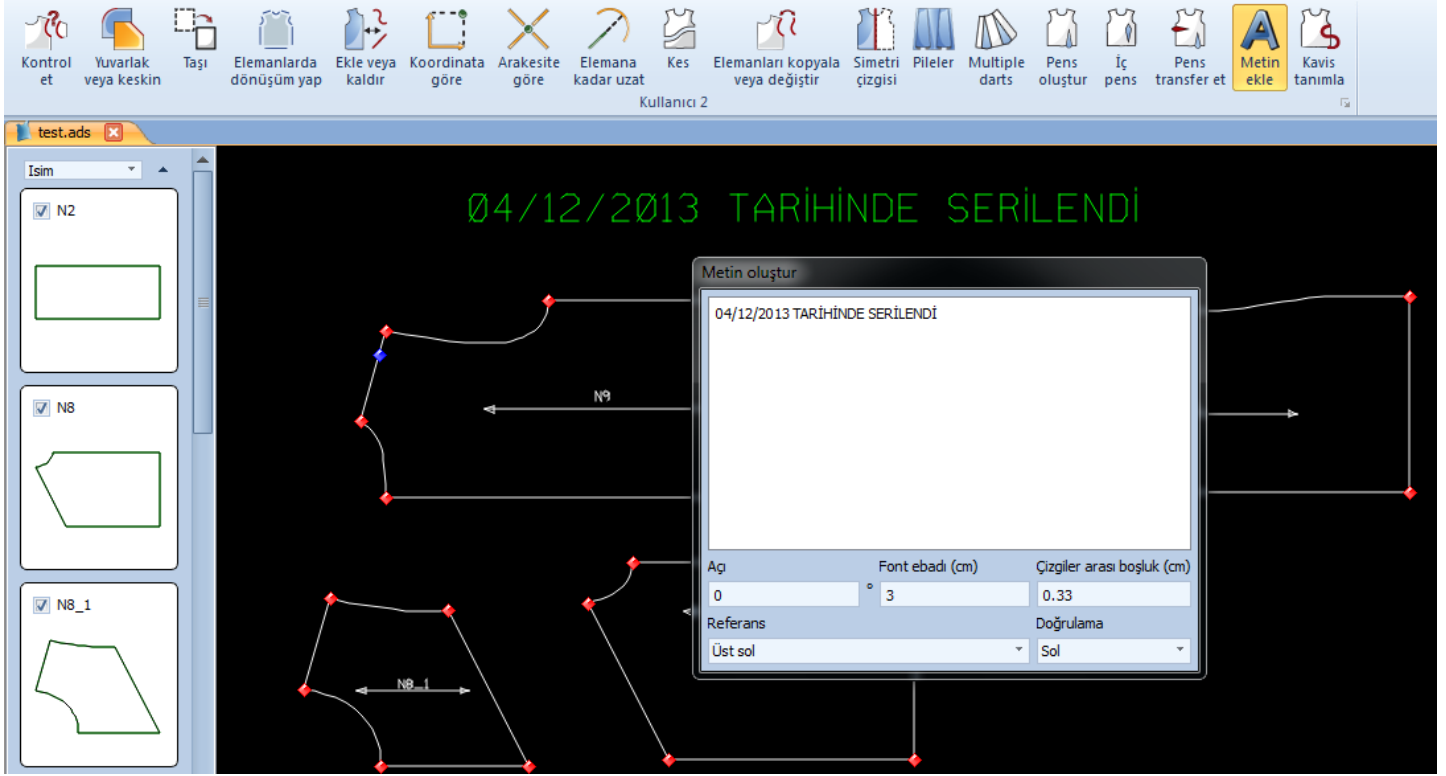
Kontrol et
Yuvarlak veya keskin
Taşı
Elemanlarda dönüşüm yap
Ekle veya kaldır
Koordinata göre
Arakesite göre
Elemana kadar uzat
Kes
Elemanları kopyala veya değiştir
Simetri çizgisi
Pileler
Multiple darts
Pens oluştur
İç pens
Pens transfer et
Metin ekle
Kavis tanımla
Kullanıcı 2

test.ads

Isim

N2

N8

N8_1

Ø4/12/2Ø13 TARİHİNDE SERİLENDİ

N9

N8_1

Metin oluştur

04/12/2013 TARİHİNDE SERİLENDİ

Açı
0
°
Font ebadı (cm)
3
Çizgiler arası boşluk (cm)
0.33
Referans
Üst sol
Doğrulama
Sol